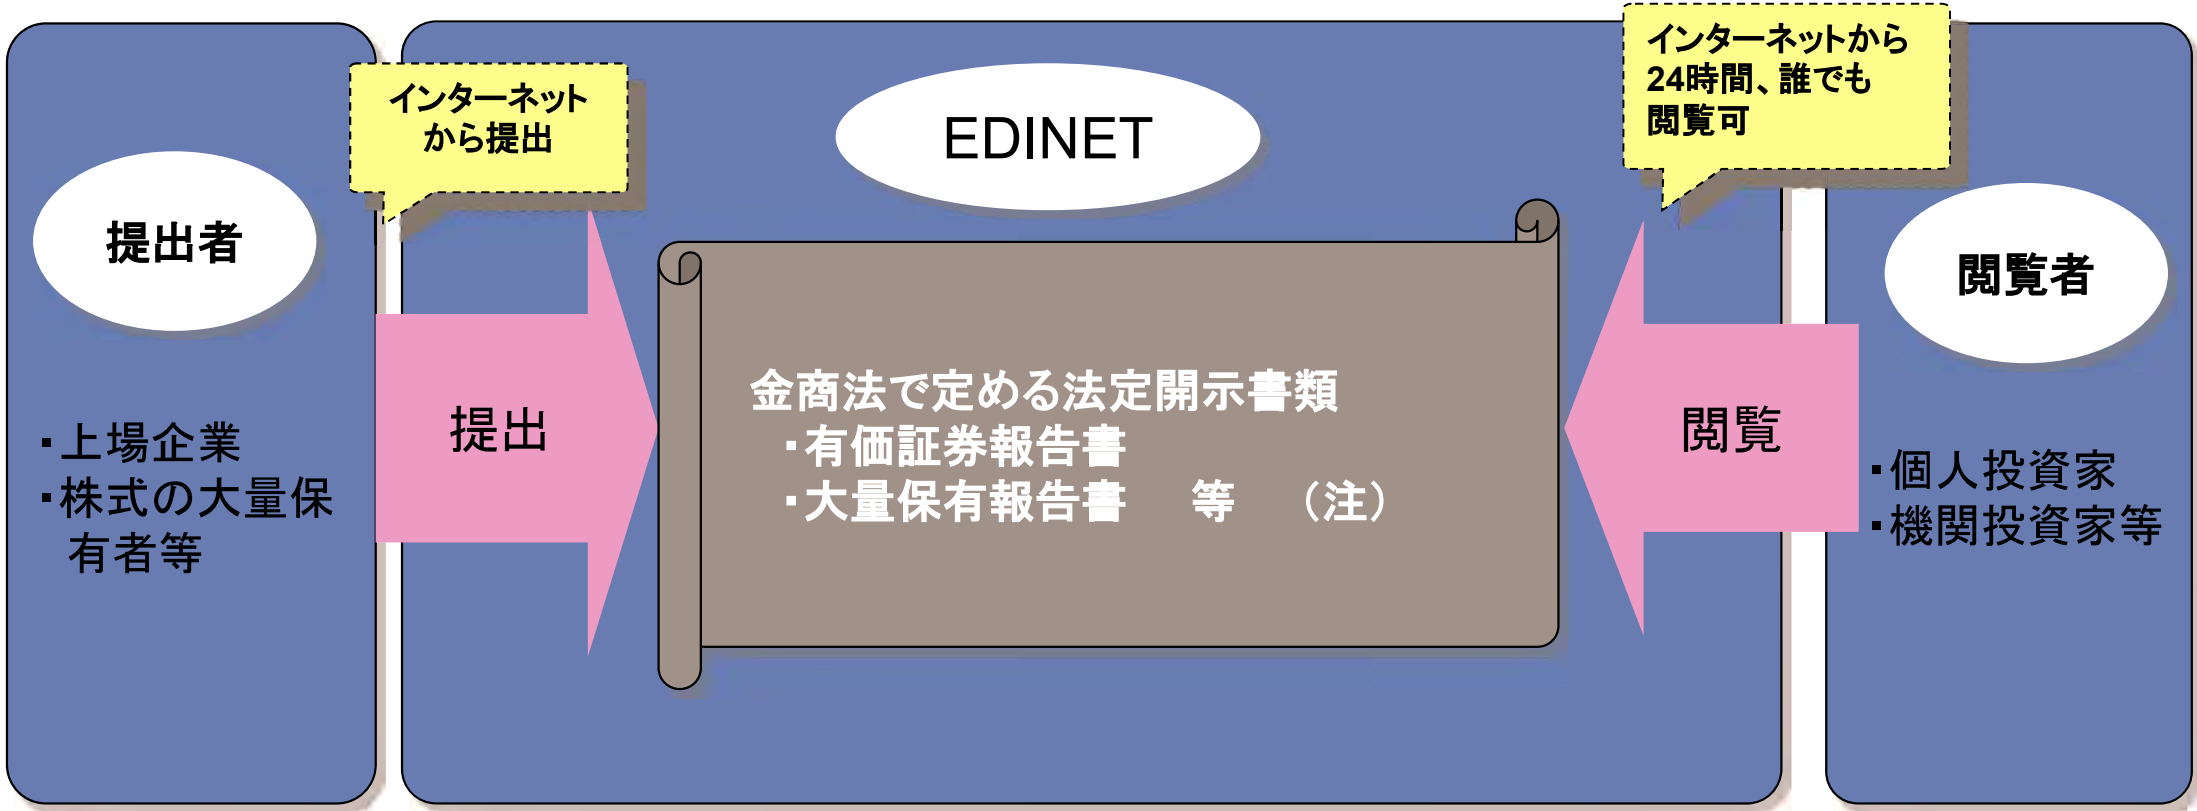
インターネットから提出

EDINET

インターネットから24時間、誰でも閲覧可

提出者

・上場企業
・株式の大量保有者等

提出

金商法で定める法定開示書類
・有価証券報告書
・大量保有報告書　等　（注）

閲覧

閲覧者

・個人投資家
・機関投資家等